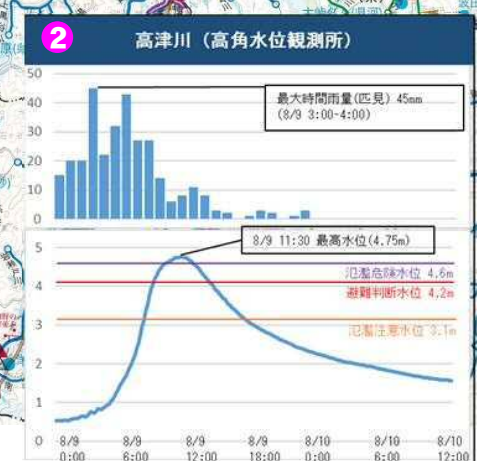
2

高津川（高角水位観測所）

50
40
30
20
10
0

最大時間雨量(匹見) 45mm
(8/9 3:00-4:00)

8/9 11:30 最高水位(4.75m)

5
4
3
2
1
0

氾濫危険水位 4.6m
避難判断水位 4.2m
氾濫注意水位 3.1m

8/9 0:00
8/9 6:00
8/9 12:00
8/9 18:00
8/10 0:00
8/10 6:00
8/10 12:00